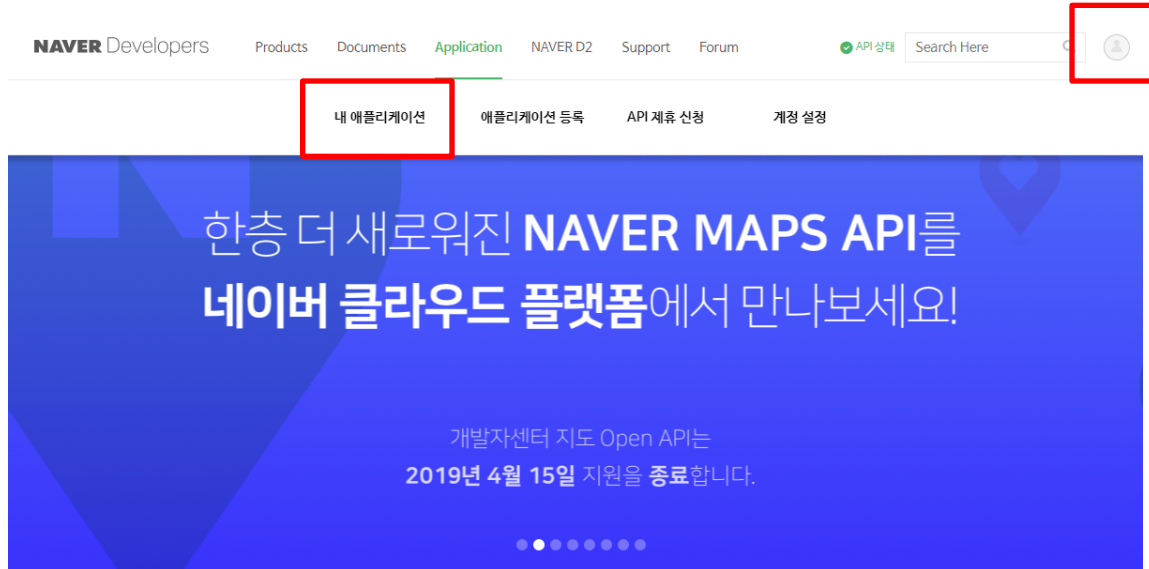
NAVER Developers Products Documents Application NAVER D2 Support Forum API 상태 Search Here

내 애플리케이션 애플리케이션 등록 API 제휴 신청 계정 설정

한층 더 새로워진 NAVER MAPS API를
네이버 클라우드 플랫폼에서 만나보세요!

개발자센터 지도 Open API는
2019년 4월 15일 지원을 종료합니다.